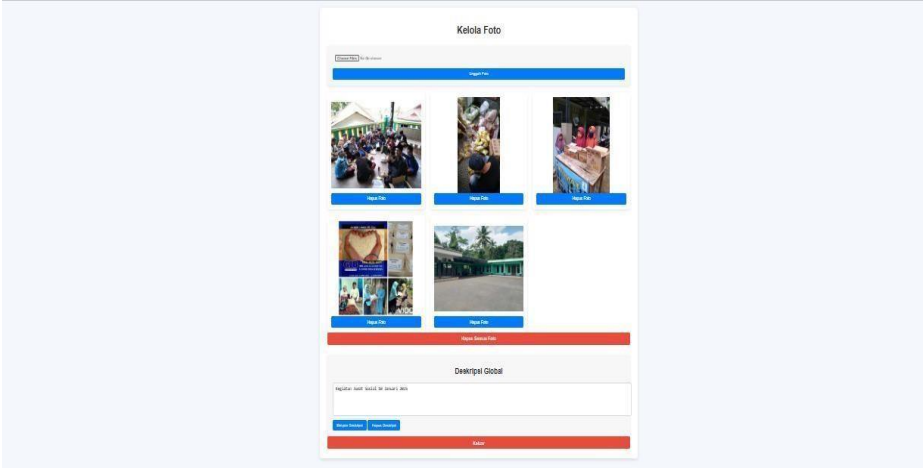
Kelola Foto

Choose Files No file chosen

Unggah Foto

Hapus Foto

Hapus Foto

Hapus Foto

Hapus Foto

Hapus Foto

Hapus Semua Foto

Deskripsi Global

Kegiatan Bakti Sosial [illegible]

Simpan Deskripsi

Hapus Deskripsi

Keluar